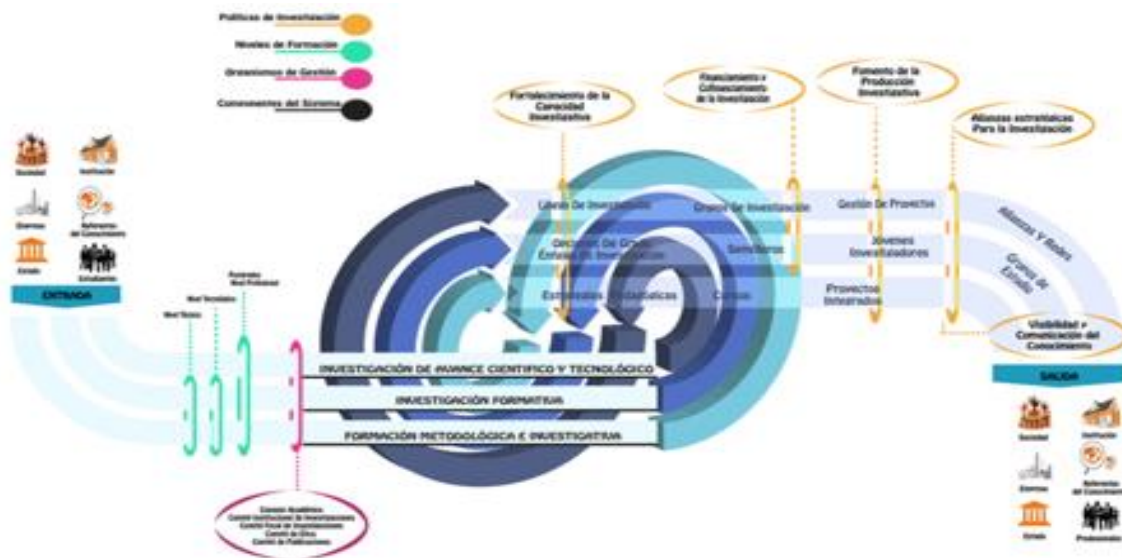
Políticas de Investigación

Niveles de Formación

Organismos de Gestión

Componentes del Sistema

Fortalecimiento de la Capacidad Investigativa

Financiamiento y Cofinanciamiento de la Investigación

Fomento de la Producción Investigativa

Alianzas estratégicas Para la Investigación

Sociedad

Institución

Gremios

Referentes del Conocimiento

Estado

Estudiantes

ENTRADA

Nivel Técnico

Nivel Tecnólogo

Postgrados Nivel Profesional

Líneas De Investigación

Grupos De Investigación

Gestión De Proyectos

Docentes De Grupo Enfoque de Investigación

Semilleros

Jóvenes Investigadores

Estrategias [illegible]

Cursos

Proyectos Innovadores

Alianzas Y Redes

Grupos de Estudio

Visibilidad y Comunicación del Conocimiento

INVESTIGACIÓN DE AVANCE CIENTÍFICO Y TECNOLÓGICO

INVESTIGACIÓN FORMATIVA

FORMACIÓN METODOLÓGICA E INVESTIGATIVA

SALIDA

Sociedad

Institución

Gremios

Referentes del Conocimiento

Estado

Productores

Consejo Académico
Comité Institucional de Investigaciones
Comité Local de Investigaciones
Comité de Ética
Comité de Publicaciones